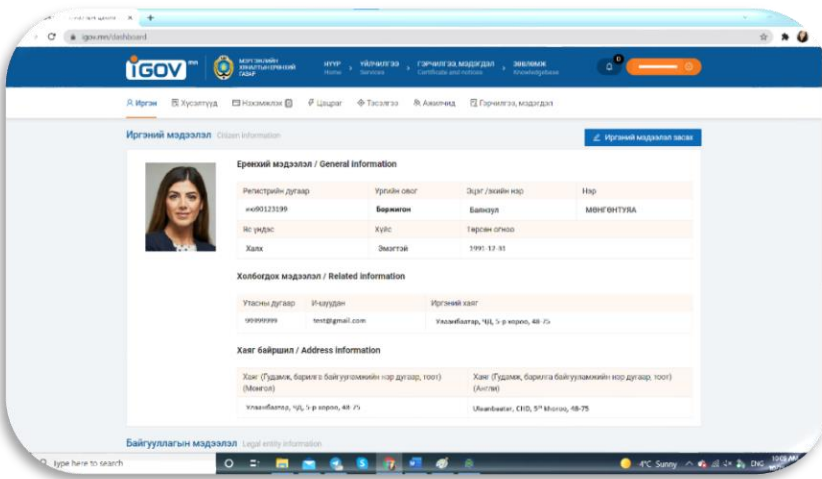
igov.mn/dashboard

iGOV.mn

МЭРГЭЖЛИЙН ХЯНАЛТЫН ЕРӨНХИЙ ГАЗАР

НҮҮР Home

ҮЙЛЧИЛГЭЭ Services

ГЭРЧИЛГЭЭ, МЭДЭГДЭЛ Certificate and notices

ЗӨВЛӨМЖ Knowledgebase

Иргэн | Хүсэлтүүд | Нэхэмжлэх | Цэцэрг | Тасалгаа | Ажилчид | Гэрчилгээ, мэдэгдэл

Иргэний мэдээлэл Citizen information

Иргэний мэдээлэл засах

Ерөнхий мэдээлэл / General information

| Регистрийн дугаар | Ургийн овог | Эцэг /эхийн нэр | Нэр |
|---|---|---|---|
| ее90123199 | Боржигон | Баянзул | МӨНГӨНТУЯА |
| Яс үндэс | Хүйс | Төрсөн огноо | |
| Халх | Эмэгтэй | 1990-12-31 | |

Холбогдох мэдээлэл / Related information

| Утасны дугаар | И-мэйл | Иргэний хаяг |
|---|---|---|
| 99999999 | test@gmail.com | Улаанбаатар, ЧД, 5-р хороо, 48-75 |

Хаяг байршил / Address information

| Хаяг (Гудамж, барилга байгууламжийн нэр дугаар, тоот) (Монгол) | Хаяг (Гудамж, барилга байгууламжийн нэр дугаар, тоот) (Англи) |
|---|---|
| Улаанбаатар, ЧД, 5-р хороо, 48-75 | Ulaanbaatar, CHD, 5th khoroo, 48-75 |

Байгууллагын мэдээлэл Legal entity information

Type here to search

4°C Sunny ENG 10:00 AM